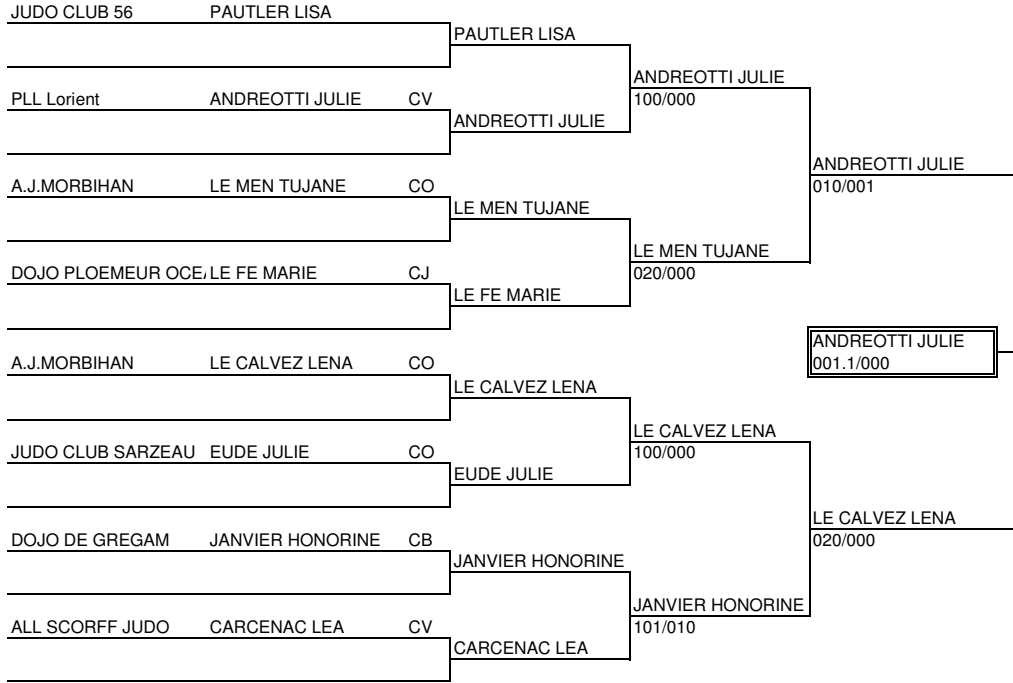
| | | |
|---|---|---|
| JUDO CLUB 56 | PAUTLER LISA | |
| PLL Lorient | ANDREOTTI JULIE | CV |
| A.J.MORBIHAN | LE MEN TUJANE | CO |
| DOJO PLOEMEUR OCE/ | LE FE MARIE | CJ |
| A.J.MORBIHAN | LE CALVEZ LENA | CO |
| JUDO CLUB SARZEAU | EUDE JULIE | CO |
| DOJO DE GREGAM | JANVIER HONORINE | CB |
| ALL SCORFF JUDO | CARCENAC LEA | CV |

PAUTLER LISA
ANDREOTTI JULIE
LE MEN TUJANE
LE FE MARIE
LE CALVEZ LENA
EUDE JULIE
JANVIER HONORINE
CARCENAC LEA

ANDREOTTI JULIE
100/000
LE MEN TUJANE
020/000
LE CALVEZ LENA
100/000
JANVIER HONORINE
101/010

ANDREOTTI JULIE
010/001
LE CALVEZ LENA
020/000

ANDREOTTI JULIE
001.1/000